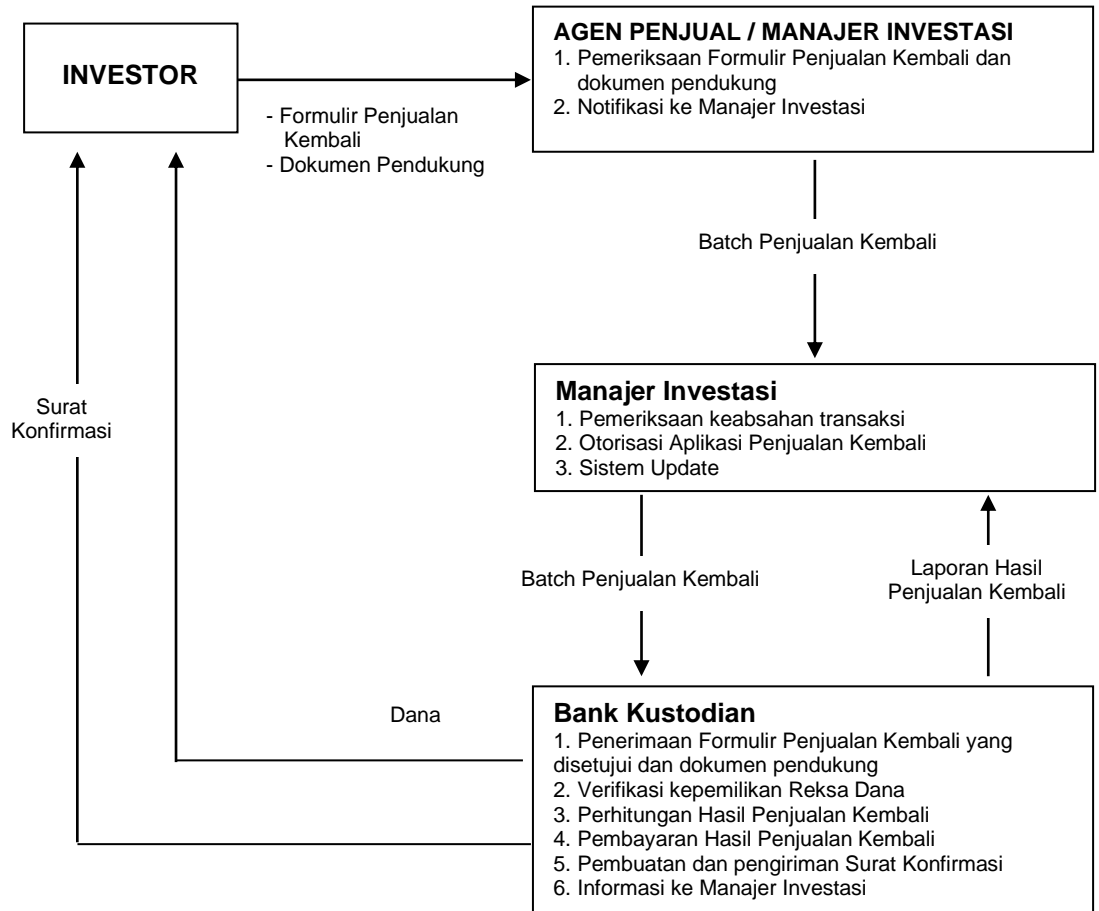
INVESTOR

- Formulir Penjualan Kembali
- Dokumen Pendukung

AGEN PENJUAL / MANAJER INVESTASI
1. Pemeriksaan Formulir Penjualan Kembali dan dokumen pendukung
2. Notifikasi ke Manajer Investasi

Batch Penjualan Kembali

Surat Konfirmasi

Manajer Investasi
1. Pemeriksaan keabsahan transaksi
2. Otorisasi Aplikasi Penjualan Kembali
3. Sistem Update

Batch Penjualan Kembali

Laporan Hasil Penjualan Kembali

Dana

Bank Kustodian
1. Penerimaan Formulir Penjualan Kembali yang disetujui dan dokumen pendukung
2. Verifikasi kepemilikan Reksa Dana
3. Perhitungan Hasil Penjualan Kembali
4. Pembayaran Hasil Penjualan Kembali
5. Pembuatan dan pengiriman Surat Konfirmasi
6. Informasi ke Manajer Investasi